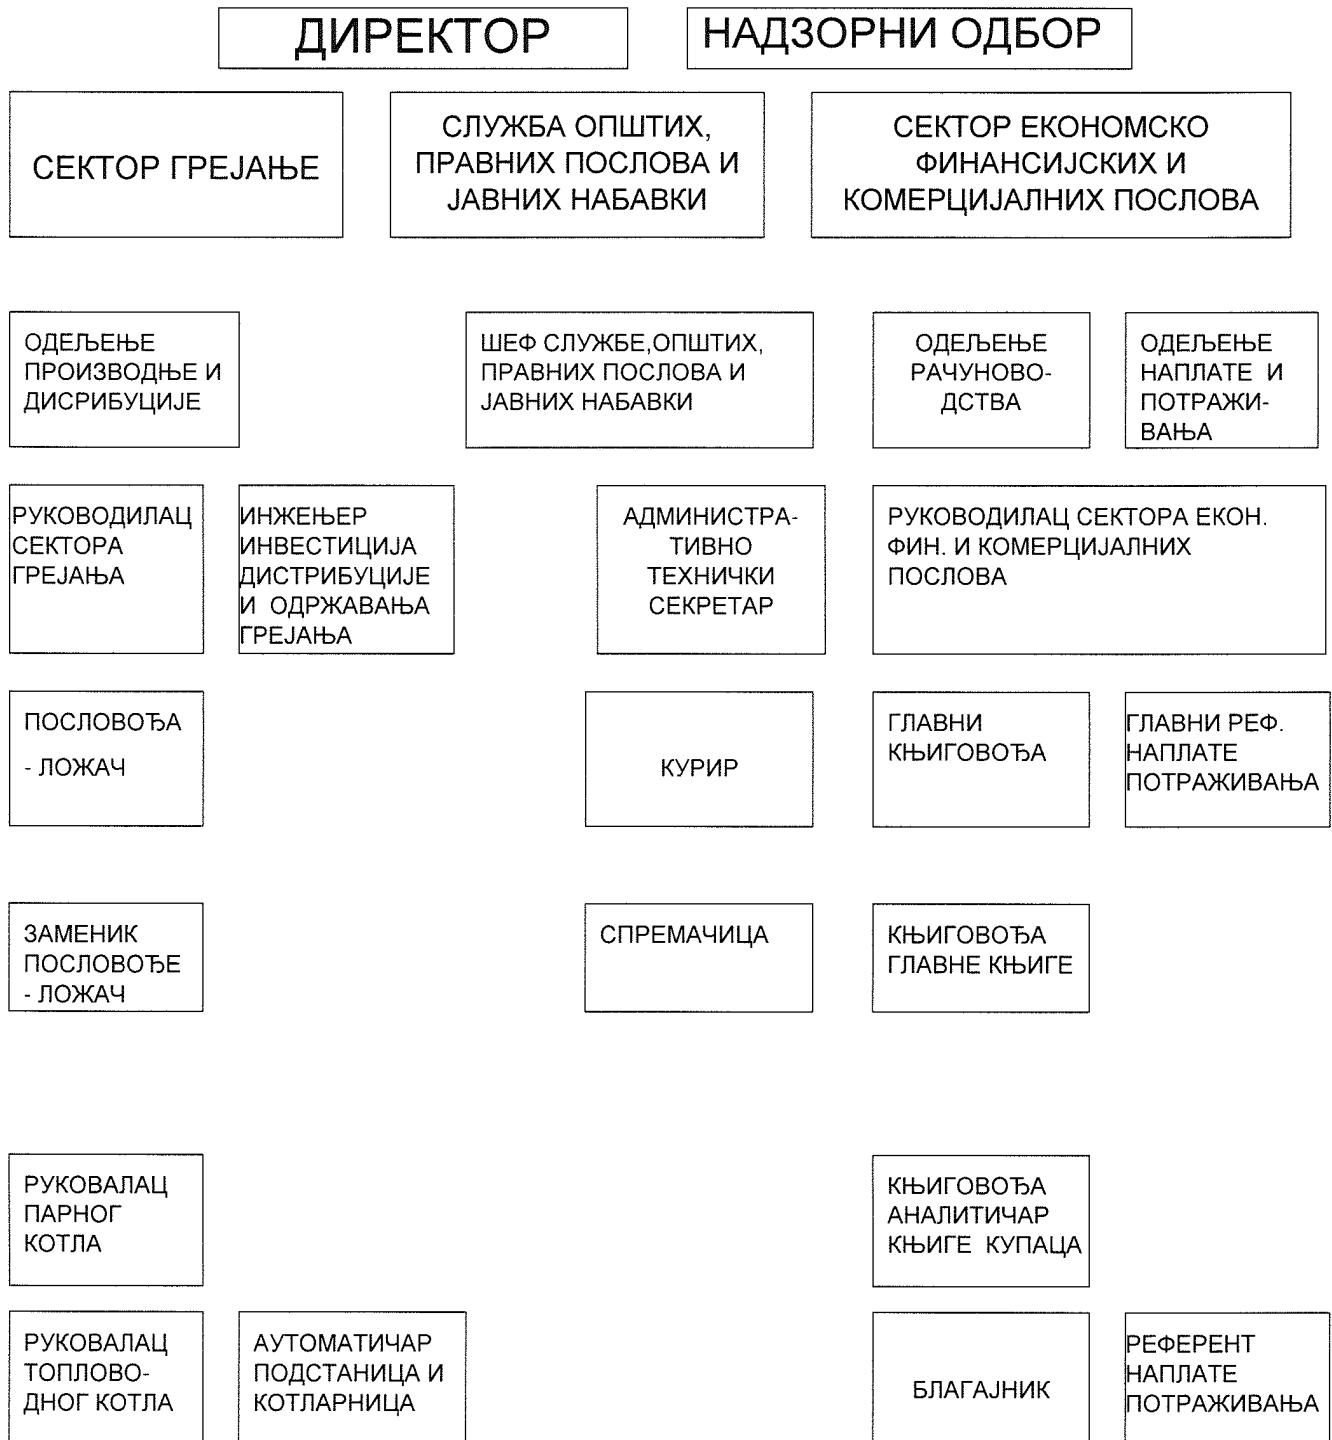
ДИРЕКТОР

НАДЗОРНИ ОДБОР

СЕКТОР ГРЕЈАЊЕ

СЛУЖБА ОПШТИХ, ПРАВНИХ ПОСЛОВА И ЈАВНИХ НАБАВКИ

СЕКТОР ЕКОНОМСКО ФИНАНСИЈСКИХ И КОМЕРЦИЈАЛНИХ ПОСЛОВА

ОДЕЉЕЊЕ ПРОИЗВОДЊЕ И ДИСРИБУЦИЈЕ

ШЕФ СЛУЖБЕ,ОПШТИХ, ПРАВНИХ ПОСЛОВА И ЈАВНИХ НАБАВКИ

ОДЕЉЕЊЕ РАЧУНОВОДСТВА

ОДЕЉЕЊЕ НАПЛАТЕ И ПОТРАЖИВАЊА

РУКОВОДИЛАЦ СЕКТОРА ГРЕЈАЊА

ИНЖЕЊЕР ИНВЕСТИЦИЈА ДИСТРИБУЦИЈЕ И ОДРЖАВАЊА ГРЕЈАЊА

АДМИНИСТРАТИВНО ТЕХНИЧКИ СЕКРЕТАР

РУКОВОДИЛАЦ СЕКТОРА ЕКОН. ФИН. И КОМЕРЦИЈАЛНИХ ПОСЛОВА

ПОСЛОВОЂА

- ЛОЖАЧ

КУРИР

ГЛАВНИ КЊИГОВОЂА

ГЛАВНИ РЕФ. НАПЛАТЕ ПОТРАЖИВАЊА

ЗАМЕНИК ПОСЛОВОЂЕ - ЛОЖАЧ

СПРЕМАЧИЦА

КЊИГОВОЂА ГЛАВНЕ КЊИГЕ

РУКОВАЛАЦ ПАРНОГ КОТЛА

КЊИГОВОЂА АНАЛИТИЧАР КЊИГЕ КУПАЦА

РУКОВАЛАЦ ТОПЛОВОДНОГ КОТЛА

АУТОМАТИЧАР ПОДСТАНИЦА И КОТЛАРНИЦА

БЛАГАЈНИК

РЕФЕРЕНТ НАПЛАТЕ ПОТРАЖИВАЊА